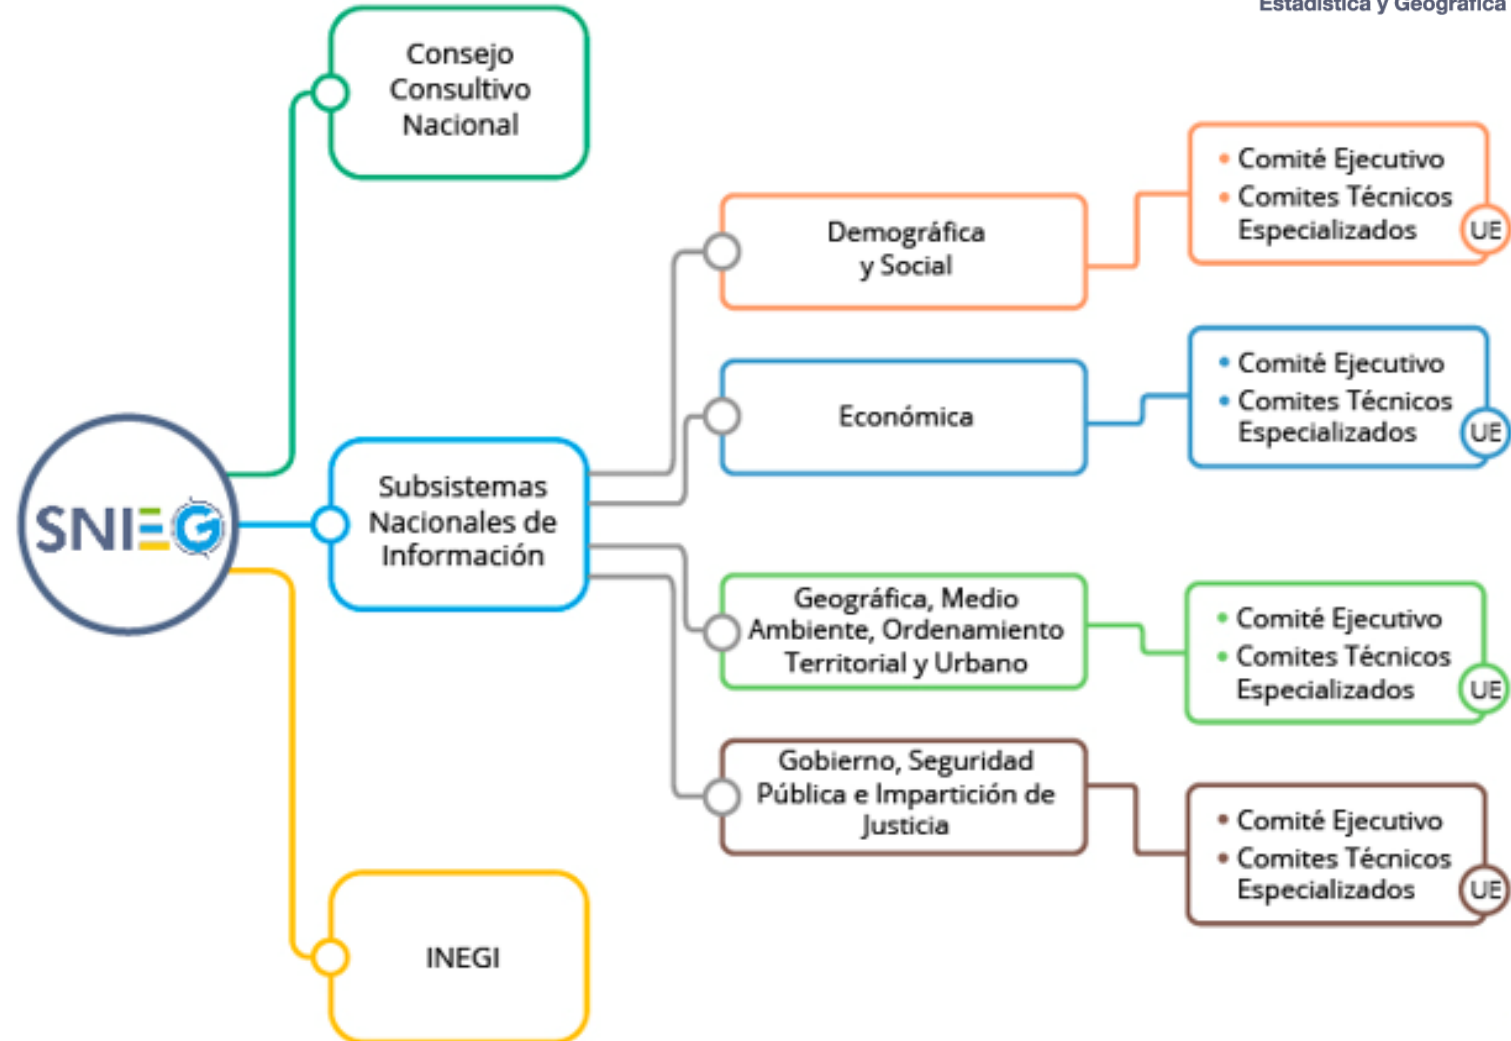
Estadística y Geográfica

Consejo Consultivo Nacional

SNIEG

Subsistemas Nacionales de Información

INEGI

Demográfica y Social

- Comité Ejecutivo
- Comites Técnicos Especializados

UE

Económica

- Comité Ejecutivo
- Comites Técnicos Especializados

UE

Geográfica, Medio Ambiente, Ordenamiento Territorial y Urbano

- Comité Ejecutivo
- Comites Técnicos Especializados

UE

Gobierno, Seguridad Pública e Impartición de Justicia

- Comité Ejecutivo
- Comites Técnicos Especializados

UE